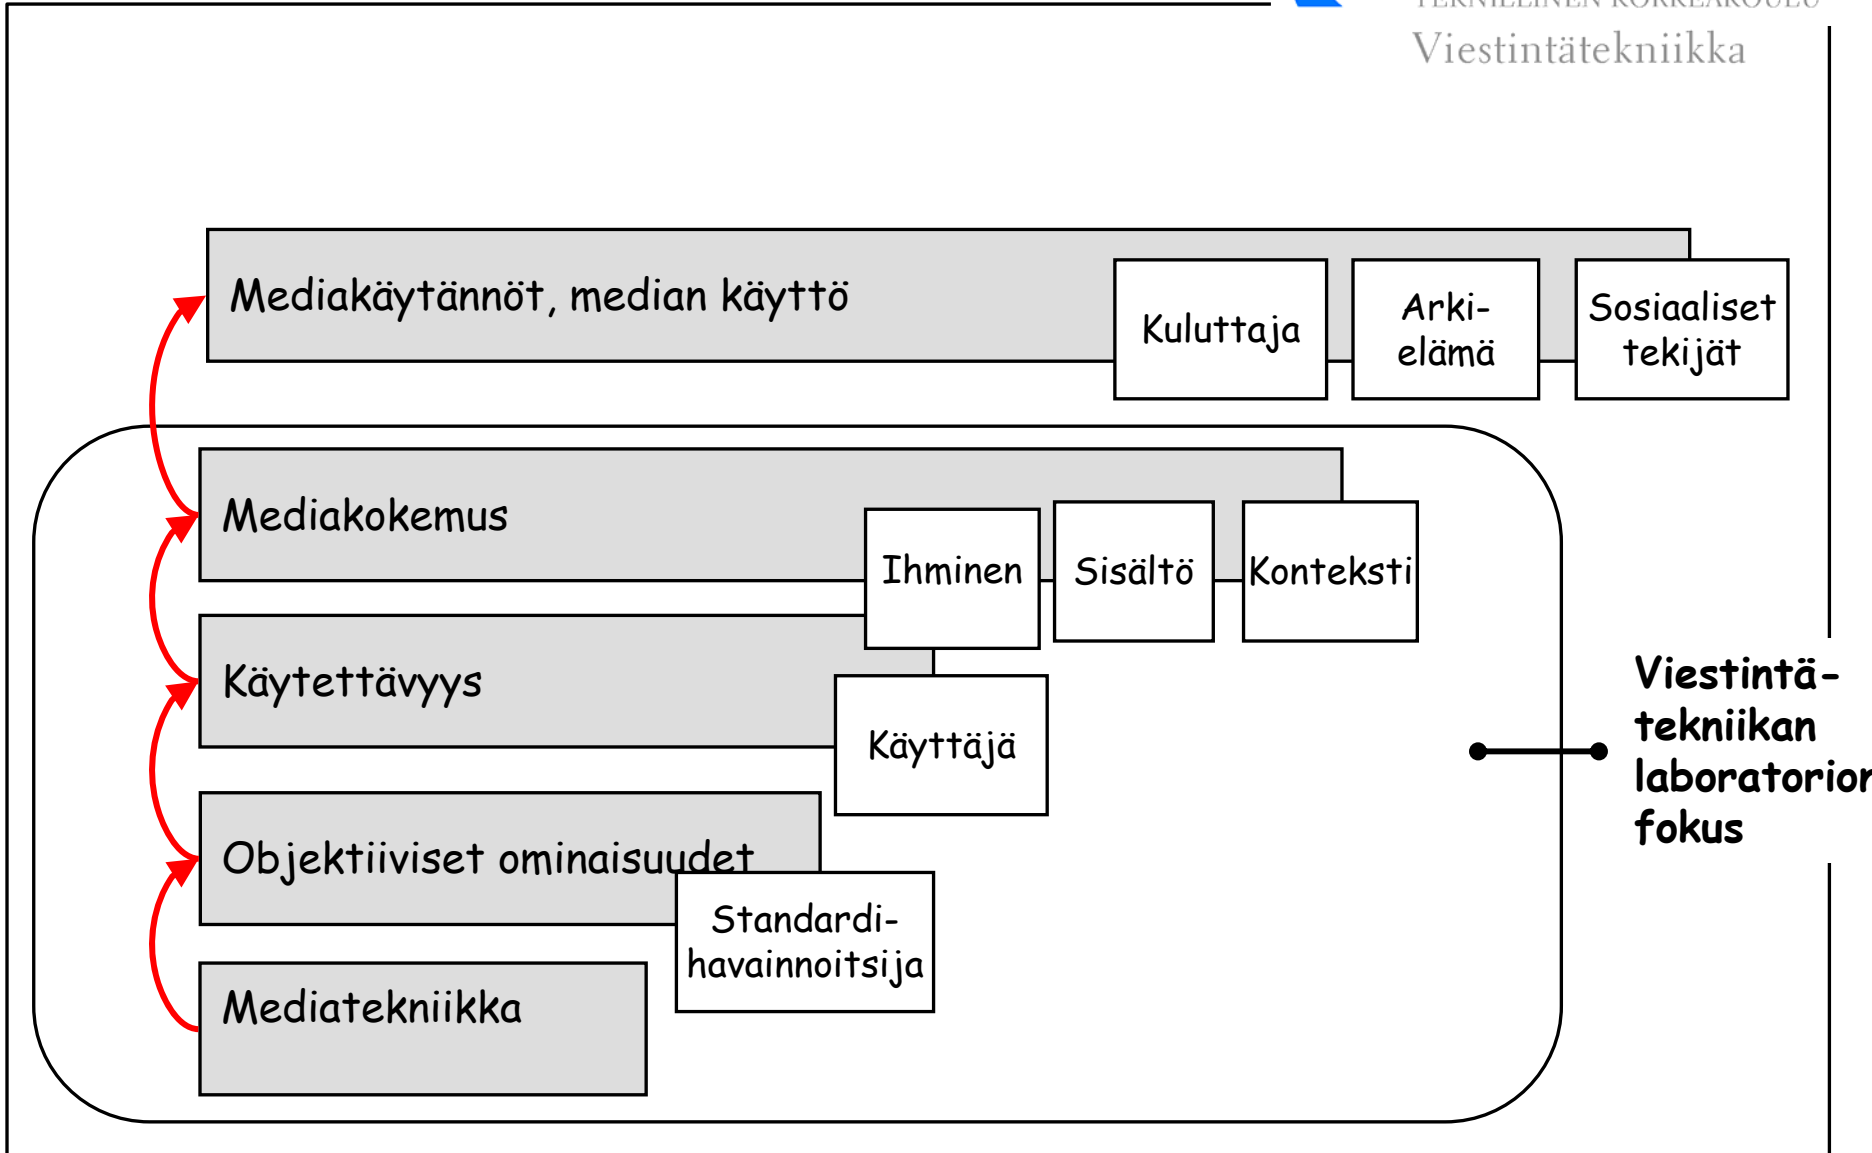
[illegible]

Viestintätekniikka

Mediakäytännöt, median käyttö

Kuluttaja

Arki-elämä

Sosiaaliset tekijät

Mediakokemus

Ihminen

Sisältö

Konteksti

Käytettävyys

Käyttäjä

Objektiiviset ominaisuudet

Standardi-havainnoitsija

Mediatekniikka

Viestintä-tekniikan laboratorion fokus